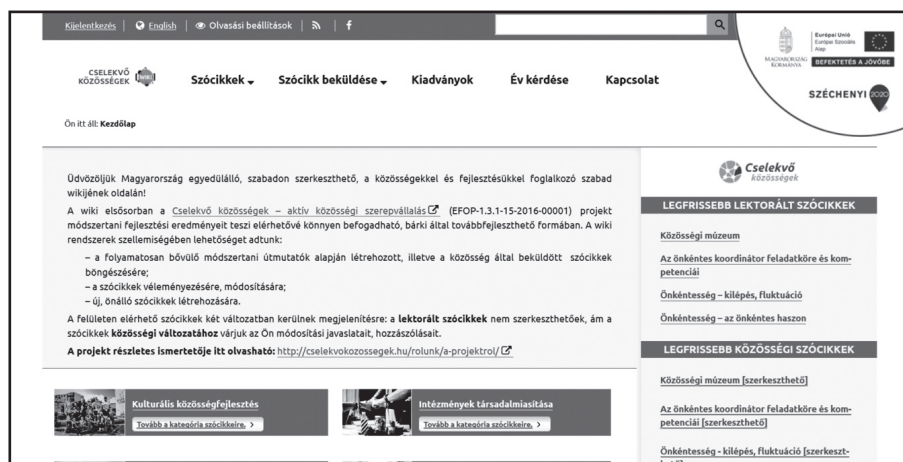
Kijelentkezés | English | Olvasási beállítások | |

CSELEKVŐ KÖZÖSSÉGEK WIKI

Szócikkek Szócikk beküldése Kiadványok Év kérdése Kapcsolat

Európai Unió Európai Szociális Alap
MAGYARORSZÁG KORMÁNYA
BEFEKTETÉS A JÖVŐBE
SZÉCHENYI 2020

Ön itt áll: Kezdőlap

Üdvözöljük Magyarország egyedülálló, szabadon szerkeszthető, a közösségekkel és fejlesztésükkel foglalkozó szabad wikijének oldalán!

A wiki elsősorban a Cselekvő közösségek – aktív közösségi szerepvállalás (EFOP-1.3.1-15-2016-00001) projekt módszertani fejlesztési eredményeit teszi elérhetővé könnyen befogadható, bárki által továbbfejleszthető formában. A wiki rendszerek szellemiségében lehetőséget adtunk:

– a folyamatosan bővülő módszertani útmutatók alapján létrehozott, illetve a közösség által beküldött szócikkek böngészésére;
– a szócikkek véleményezésére, módosítására;
– új, önálló szócikkek létrehozására.

A felületen elérhető szócikkek két változatban kerülnek megjelenítésre: a lektorált szócikkek nem szerkeszthetőek, ám a szócikkek közösségi változatához várjuk az Ön módosítási javaslatait, hozzászólásait.

A projekt részletes ismertetője itt olvasható: http://cselekvokozossegek.hu/rolunk/a-projektrol/

Kulturális közösségfejlesztés
Tovább a kategória szócikkeire. >

Intézmények társadalmiasítása
Tovább a kategória szócikkeire. >

Cselekvő közösségek

LEGFRISSEBB LEKTORÁLT SZÓCIKKEK

Közösségi múzeum

Az önkéntes koordinátor feladatköre és kompetenciái

Önkéntesség – kilépés, fluktuáció

Önkéntesség – az önkéntes haszon

LEGFRISSEBB KÖZÖSSÉGI SZÓCIKKEK

Közösségi múzeum [szerkeszthető]

Az önkéntes koordinátor feladatköre és kompetenciái [szerkeszthető]

Önkéntesség - kilépés, fluktuáció [szerkeszt-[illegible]